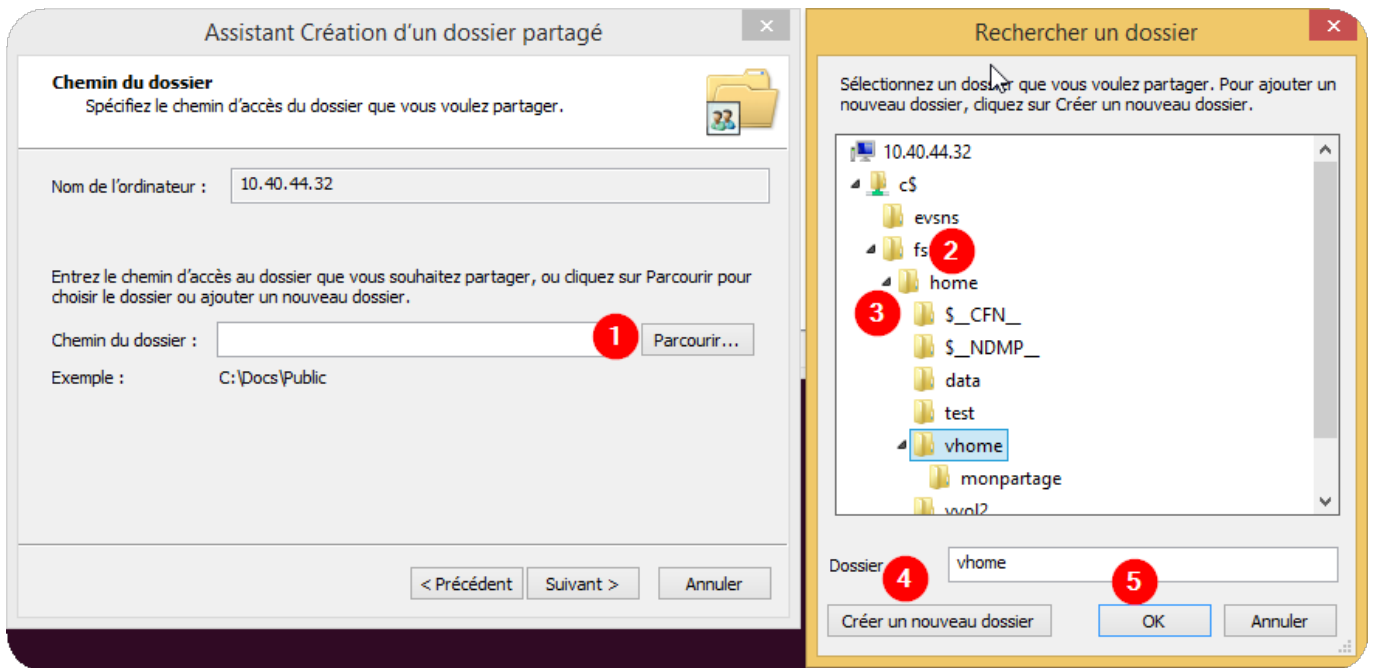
Assistant Création d'un dossier partagé

Chemin du dossier
Spécifiez le chemin d'accès du dossier que vous voulez partager.

Nom de l'ordinateur : 10.40.44.32

Entrez le chemin d'accès au dossier que vous souhaitez partager, ou cliquez sur Parcourir pour choisir le dossier ou ajouter un nouveau dossier.

Chemin du dossier : 1 Parcourir...

Exemple : C:\Docs\Public

< Précédent Suivant > Annuler

Rechercher un dossier

Sélectionnez un dossier que vous voulez partager. Pour ajouter un nouveau dossier, cliquez sur Créer un nouveau dossier.

10.40.44.32
c$
evsns
fs 2
home
3 $__CFN__
$__NDMP__
data
test
vhome
monpartage
vvol2

Dossier 4 vhome

5

Créer un nouveau dossier OK Annuler